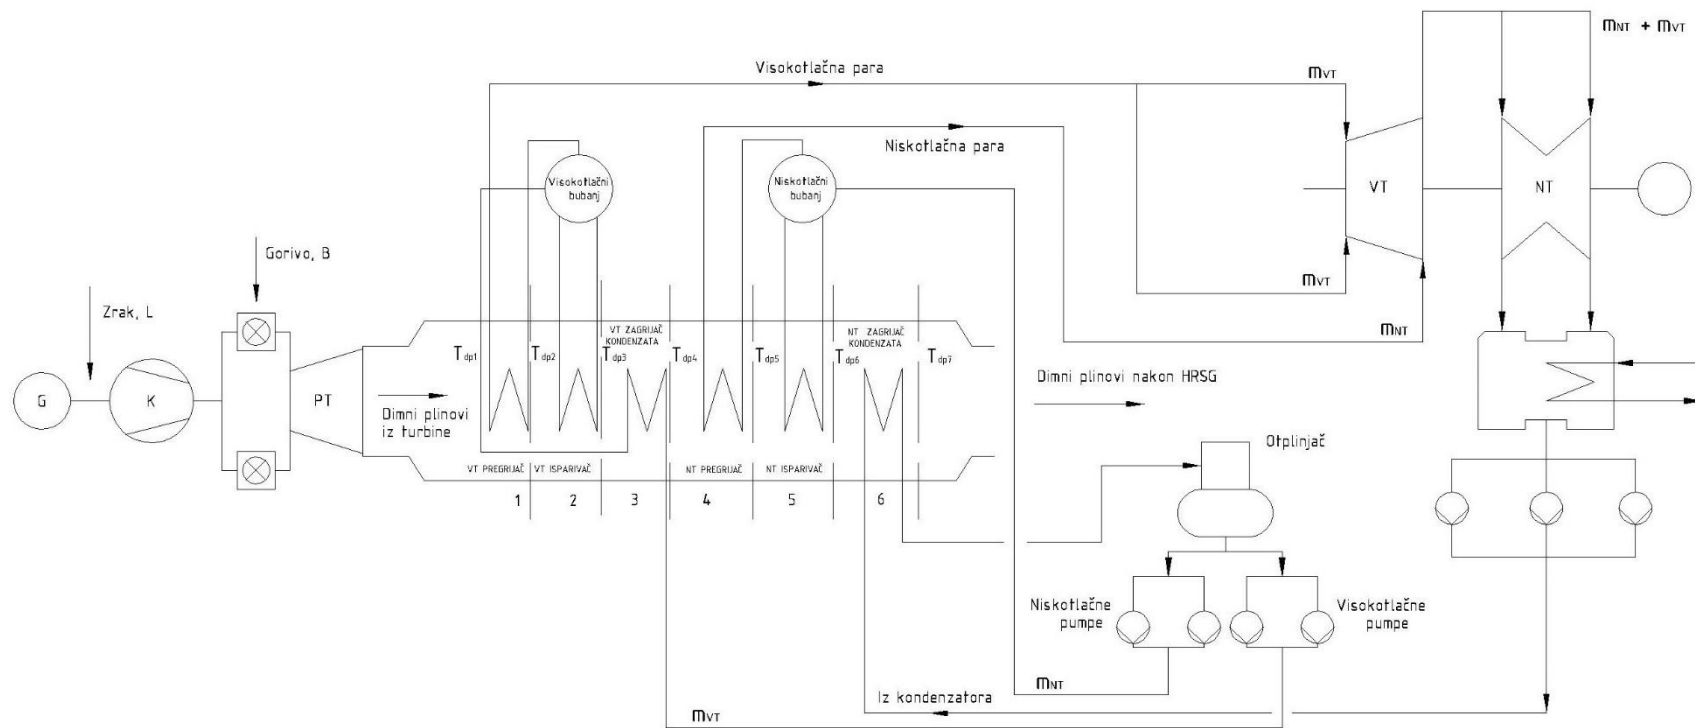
$m_{NT} + m_{VT}$

Visokotlačna para

$m_{VT}$

Niskotlačna para

Visokotlačni bubanj

Niskotlačni bubanj

VT

NT

Gorivo, B

$m_{VT}$

Zrak, L

VT ZAGRIJAČ KONDENZATA

NT ZAGRIJAČ KONDENZATA

$m_{NT}$

$T_{dp1}$ $T_{dp2}$ $T_{dp3}$ $T_{dp4}$ $T_{dp5}$ $T_{dp6}$ $T_{dp7}$

G

K

PT

Dimni plinovi iz turbine

Dimni plinovi nakon HRSG

VT PREGRIJAČ

VT ISPARIVAČ

NT PREGRIJAČ

NT ISPARIVAČ

Otplinjač

1 2 3 4 5 6

Niskotlačne pumpe

Visokotlačne pumpe

$m_{NT}$

Iz kondenzatora

$m_{VT}$